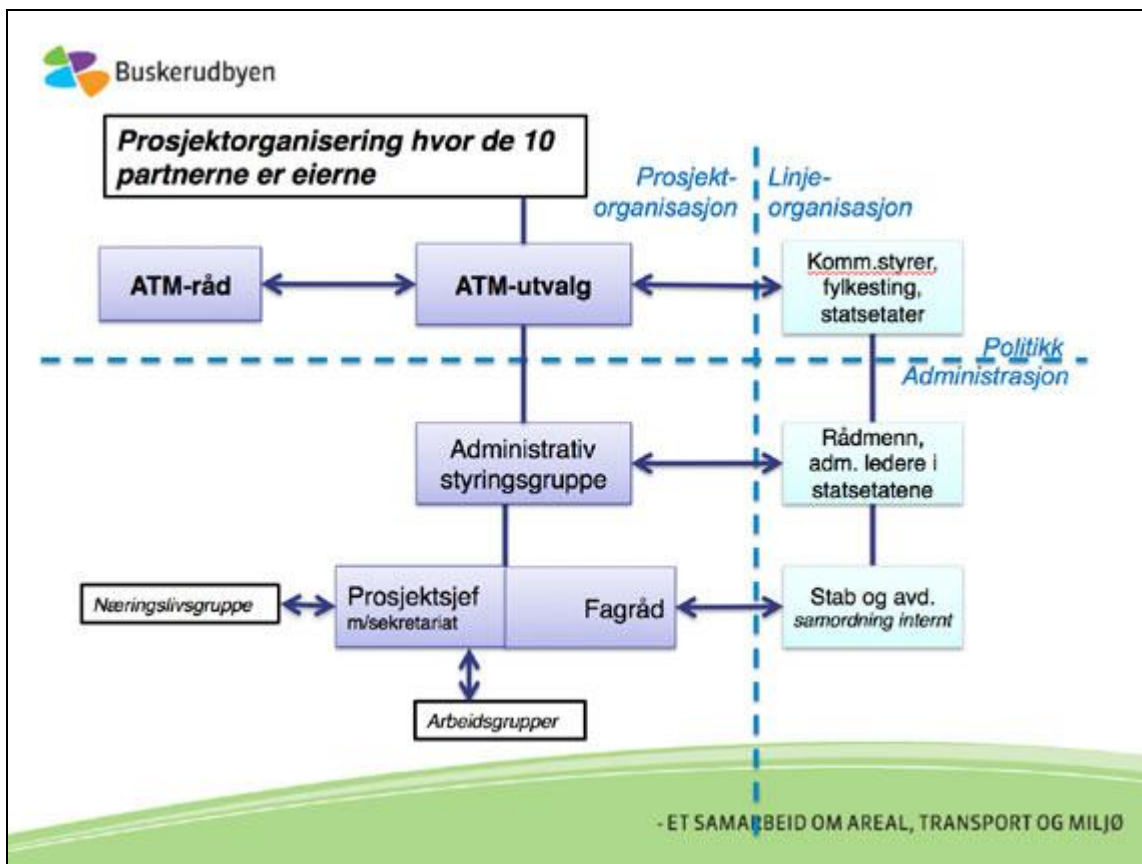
Buskerudbyen

Prosjektorganisering hvor de 10 partnerne er eierne

Prosjekt-organisasjon

Linje-organisasjon

ATM-råd

ATM-utvalg

Komm.styrer, fylkesting, statsetater

Politikk

Administrasjon

Administrativ styringsgruppe

Rådmenn, adm. ledere i statsetatene

Næringslivsgruppe

Prosjektsjef m/sekretariat

Fagråd

Stab og avd. samordning internt

Arbeidsgrupper

- ET SAMARBEID OM AREAL, TRANSPORT OG MILJØ